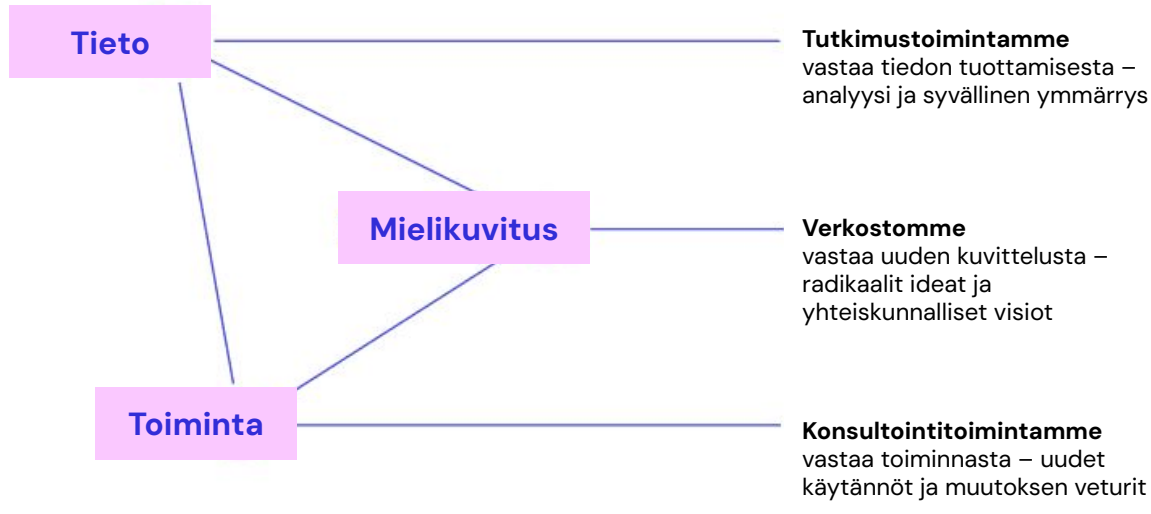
Tieto

Mielikuvitus

Toiminta

**Tutkimustoimintamme**
vastaa tiedon tuottamisesta – analyysi ja syvällinen ymmärrys

**Verkostomme**
vastaa uuden kuvittelusta – radikaalit ideat ja yhteiskunnalliset visiot

**Konsultointitoimintamme**
vastaa toiminnasta – uudet käytännöt ja muutoksen veturit